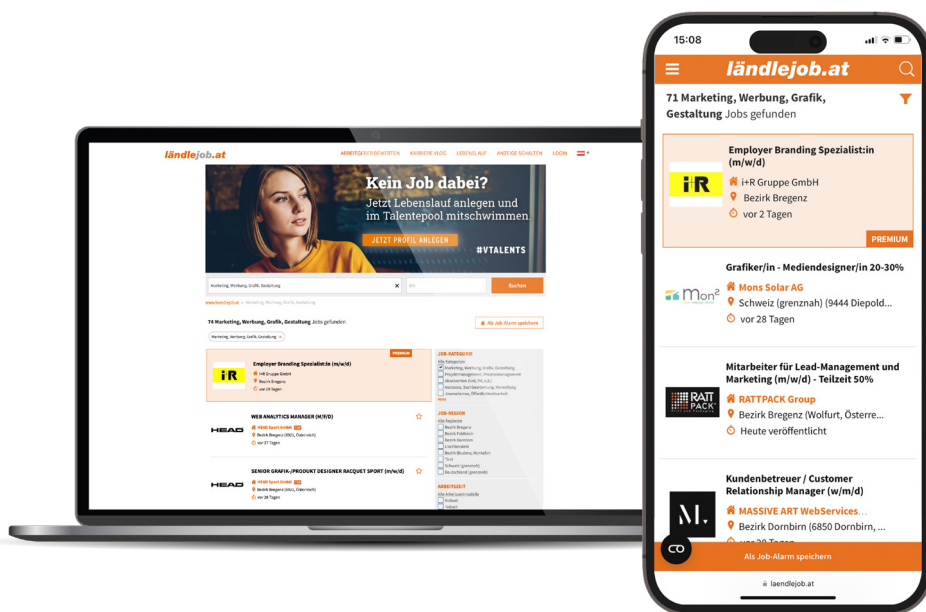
ländlejob.at

ARBEITGEBER BEWERTEN KARRIERE VLOG LEBENSLAUF ANZEIGE SCHALTEN LOGIN

Kein Job dabei?

Jetzt Lebenslauf anlegen und im Talentepool mitschwimmen

JETZT PROFIL ANLEGEN

#VTALENTS

Marketing, Werbung, Grafik, Gestaltung

Suchen

74 Marketing, Werbung, Grafik, Gestaltung Jobs gefunden

Als Job-Alarm speichern

PREMIUM

Employer Branding Spezialist:in (m/w/d)

i+R Gruppe GmbH

Bezirk Bregenz

vor 2 Tagen

JOB-KATEGORIE

JOB-REGION

WEB ANALYTICS MANAGER (M/W/D)

HEAD Sport GmbH

vor 27 Tagen

SENIOR GRAFIK-/PRODUKT DESIGNER RACQUET SPORT (m/w/d)

HEAD Sport GmbH

ARBEITSZEIT

15:08

ländlejob.at

71 Marketing, Werbung, Grafik, Gestaltung Jobs gefunden

Employer Branding Spezialist:in (m/w/d)

i+R Gruppe GmbH

Bezirk Bregenz

vor 2 Tagen

PREMIUM

Grafiker/in - Mediendesigner/in 20-30%

Mons Solar AG

Schweiz (grenznah) (9444 Diepold...

vor 28 Tagen

Mitarbeiter für Lead-Management und Marketing (m/w/d) - Teilzeit 50%

RATTPACK Group

Bezirk Bregenz (Wolfurt, Österre...

Heute veröffentlicht

Kundenbetreuer / Customer Relationship Manager (m/w/d)

MASSIVE ART WebServices...

Bezirk Dornbirn (6850 Dornbirn, ...

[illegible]

Als Job-Alarm speichern

laendlejob.at